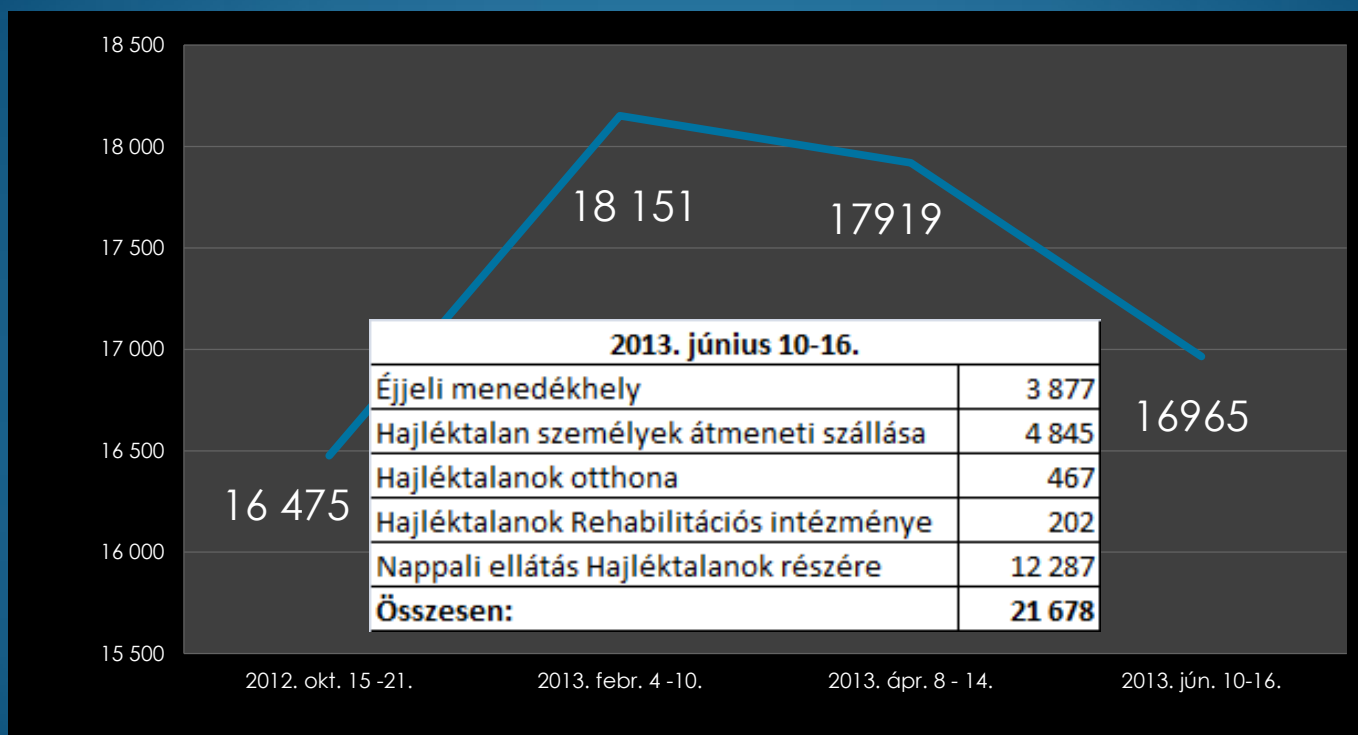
18 500
18 000
17 500
17 000
16 500
16 000
15 500

18 151
17919
16965
16 475

| 2013. június 10-16. | |
|---|---|
| Éjjeli menedékhely | 3 877 |
| Hajléktalan személyek átmeneti szállása | 4 845 |
| Hajléktalanok otthona | 467 |
| Hajléktalanok Rehabilitációs intézménye | 202 |
| Nappali ellátás Hajléktalanok részére | 12 287 |
| **Összesen:** | **21 678** |

2012. okt. 15 -21.
2013. febr. 4 -10.
2013. ápr. 8 - 14.
2013. jún. 10-16.